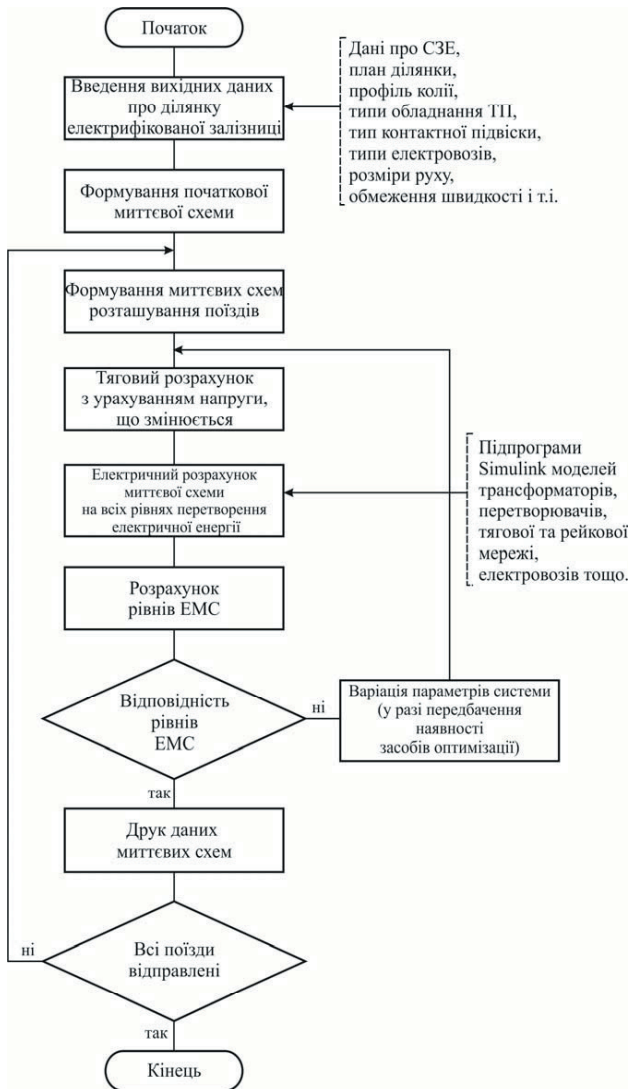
Початок

Введення вихідних даних про ділянку електрифікованої залізниці

Дані про СЗЕ, план ділянки, профіль колії, типи обладнання ТП, тип контактної підвіски, типи електровозів, розміри руху, обмеження швидкості і т.і.

Формування початкової миттєвої схеми

Формування миттєвих схем розташування поїздів

Тяговий розрахунок з урахуванням напруги, що змінюється

Підпрограми Simulink моделей трансформаторів, перетворювачів, тягової та рейкової мережі, електровозів тощо.

Електричний розрахунок миттєвої схеми на всіх рівнях перетворення електричної енергії

Розрахунок рівнів ЕМС

Відповідність рівнів ЕМС

ні

Варіація параметрів системи (у разі передбачення наявності засобів оптимізації)

так

Друк даних миттєвих схем

ні

Всі поїзди відправлені

так

Кінець